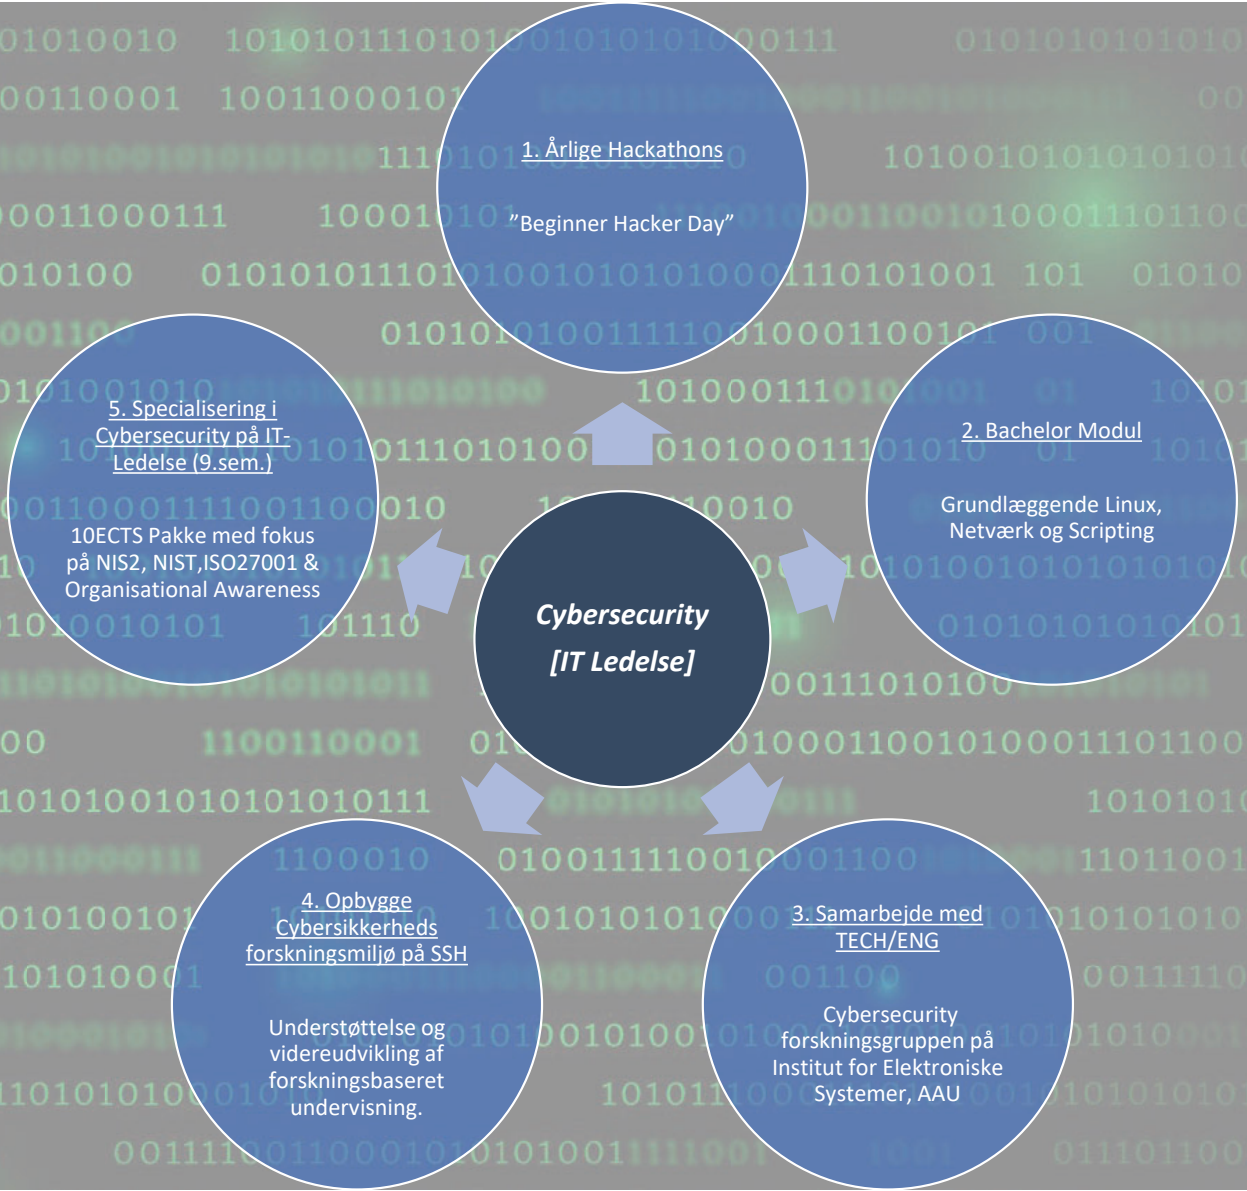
Cybersecurity
[IT Ledelse]

1. Årlige Hackathons

"Beginner Hacker Day"

2. Bachelor Modul

Grundlæggende Linux, Netværk og Scripting

3. Samarbejde med TECH/ENG

Cybersecurity forskningsgruppen på Institut for Elektroniske Systemer, AAU

4. Opbygge Cybersikkerheds forskningsmiljø på SSH

Understøttelse og videreudvikling af forskningsbaseret undervisning.

5. Specialisering i Cybersecurity på IT-Ledelse (9.sem.)

10ECTS Pakke med fokus på NIS2, NIST,ISO27001 & Organisational Awareness